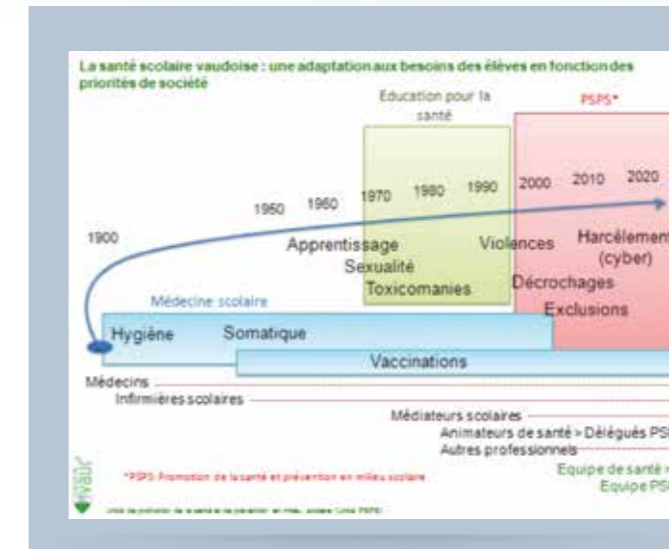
La santé scolaire vaudoise : une adaptation aux besoins des élèves en fonction des priorités de société

Education pour la santé

PSPS*

1900

1950 1960 1970 1980 1990 2000 2010 2020

Apprentissage
Sexualité
Toxicomanies

Violences

Harcèlement (cyber)

Décrochages

Exclusions

Médecine scolaire

Hygiène

Somatique

Vaccinations

Médecins

Infirmières scolaires

Médiateurs scolaires

Animateurs de santé > Délégués PS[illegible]

Autres professionnels

Equipe de santé > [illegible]
Equipe PS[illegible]

*PSPS Promotion de la santé et prévention en milieu scolaire

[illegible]